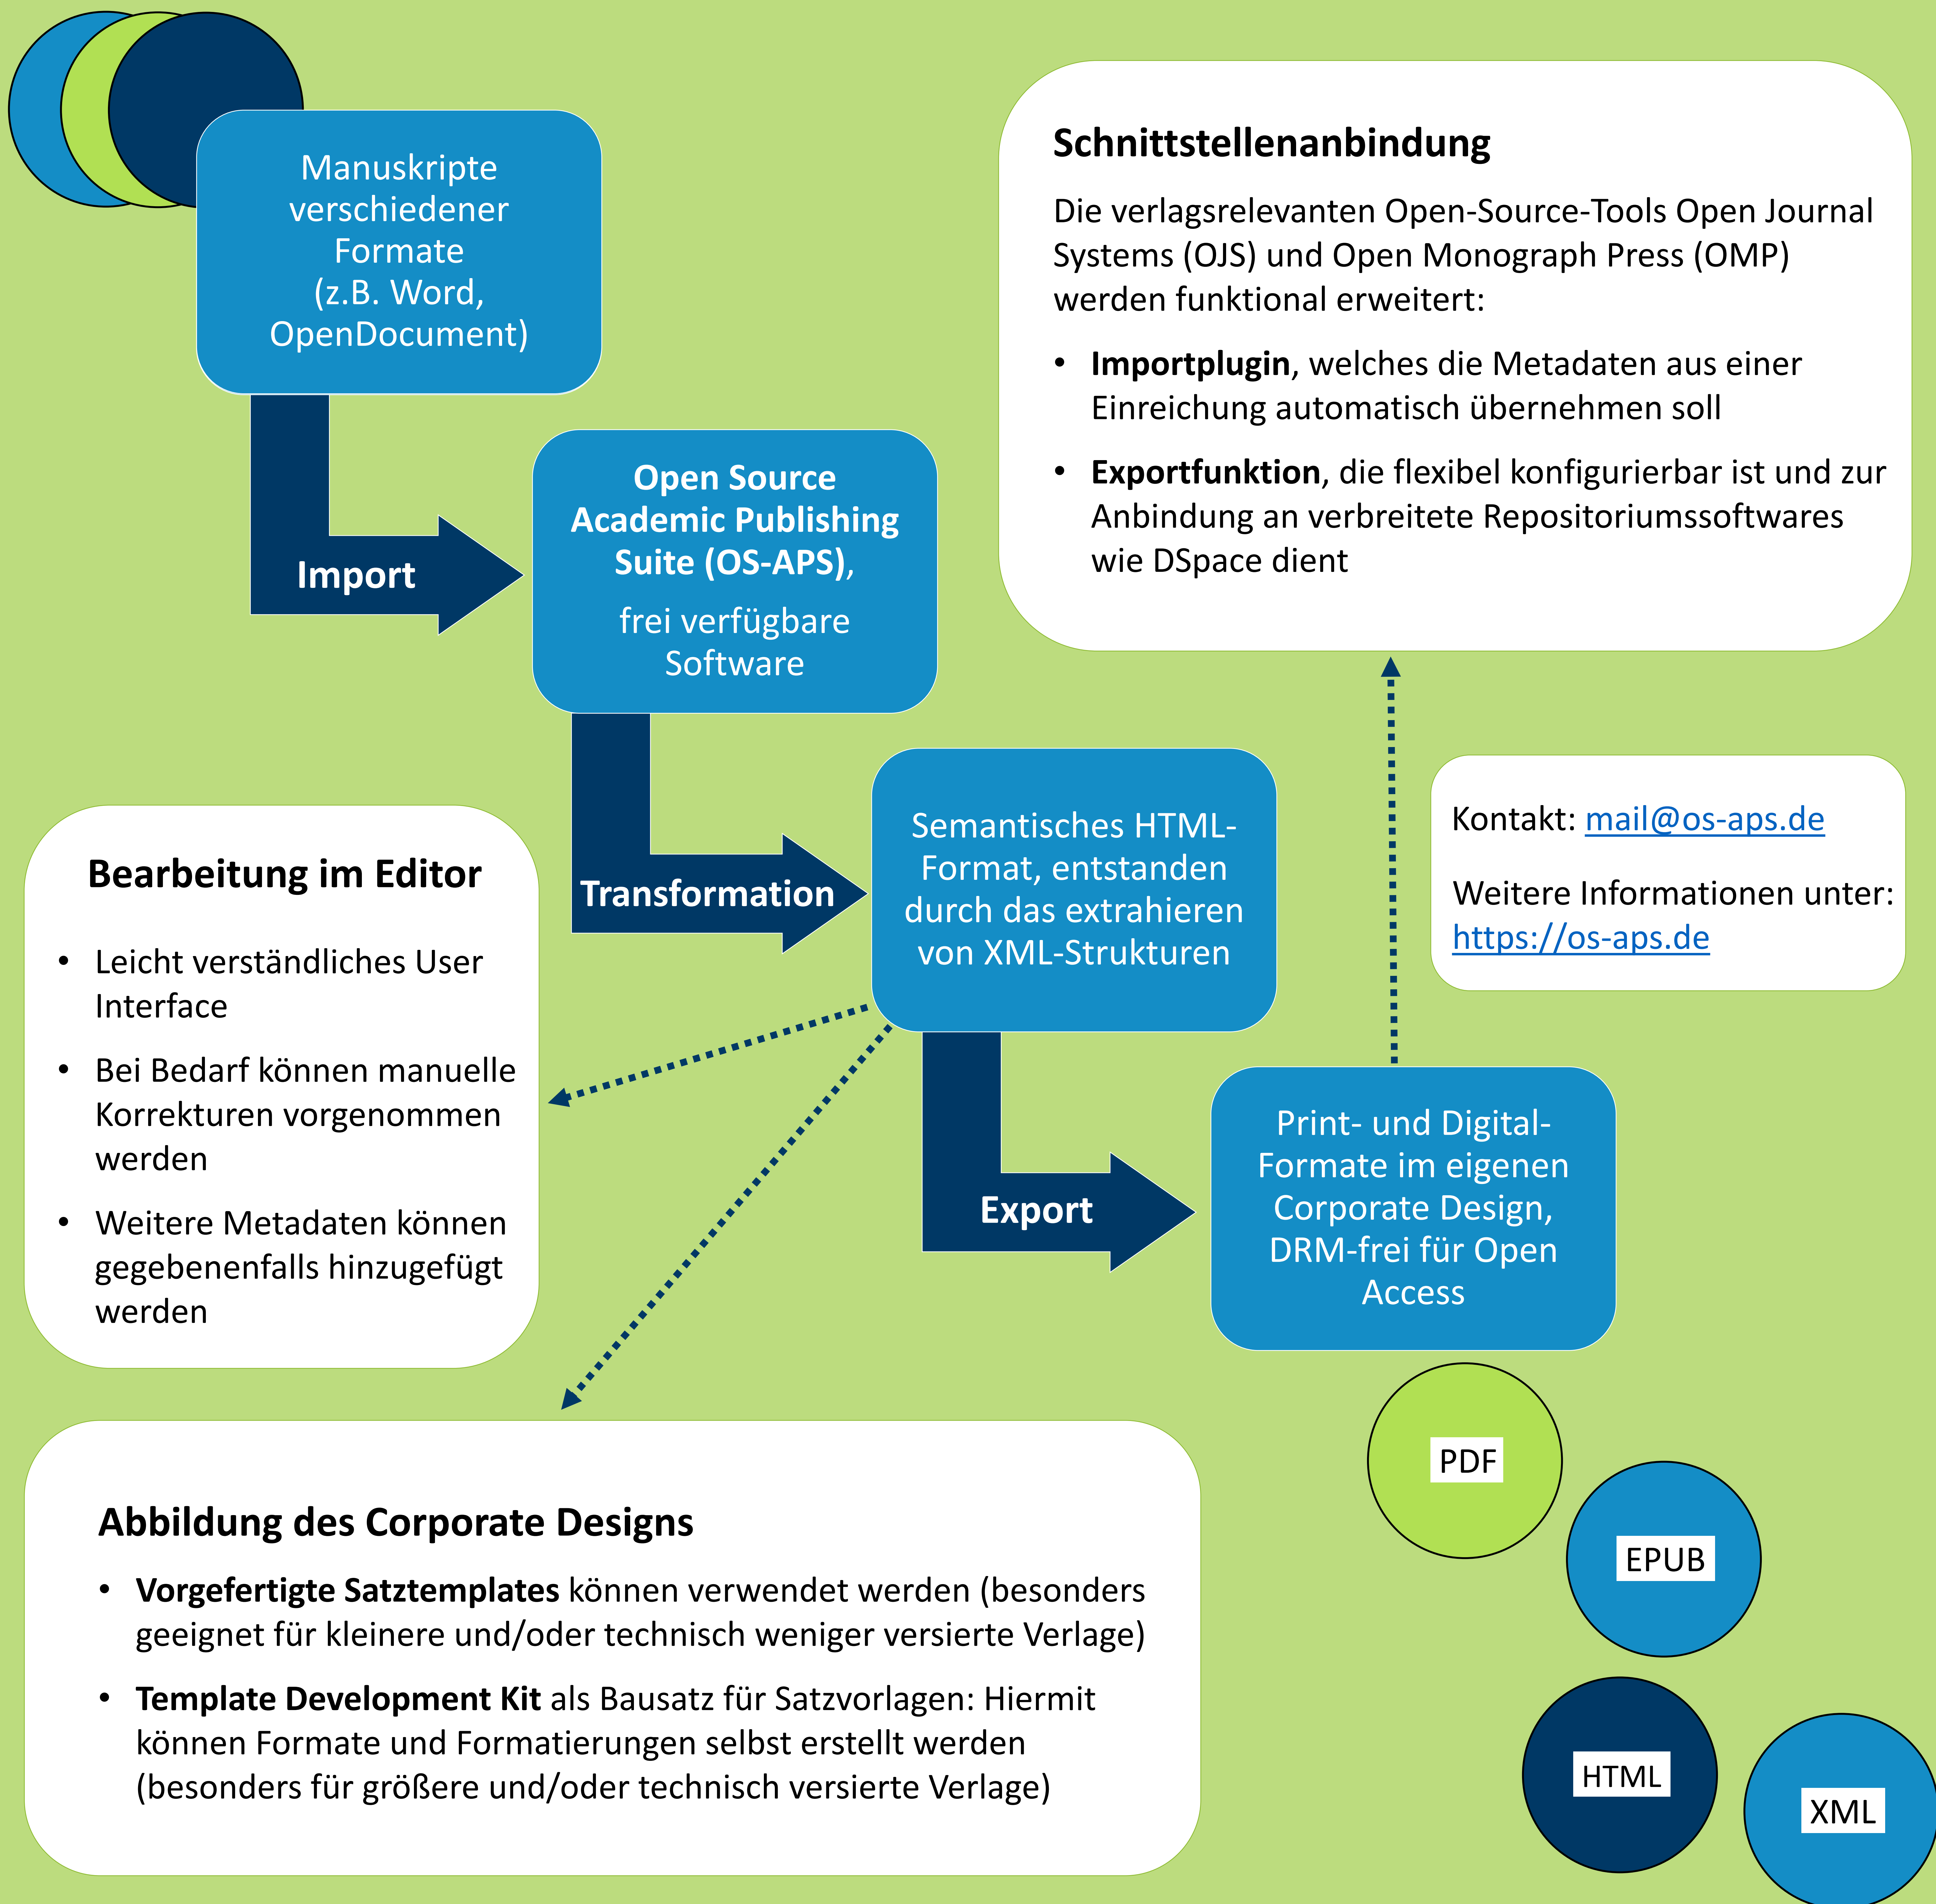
Manuskripte verschiedener Formate (z.B. Word, OpenDocument)

Import

**Open Source Academic Publishing Suite (OS-APS)**,

frei verfügbare Software

Schnittstellenanbindung

Die verlagsrelevanten Open-Source-Tools Open Journal Systems (OJS) und Open Monograph Press (OMP) werden funktional erweitert:

- **Importplugin**, welches die Metadaten aus einer Einreichung automatisch übernehmen soll
- **Exportfunktion**, die flexibel konfigurierbar ist und zur Anbindung an verbreitete Repositoriumssoftwares wie DSpace dient

Transformation

Semantisches HTML-Format, entstanden durch das extrahieren von XML-Strukturen

Kontakt: mail@os-aps.de

Weitere Informationen unter: https://os-aps.de

Bearbeitung im Editor

- Leicht verständliches User Interface
- Bei Bedarf können manuelle Korrekturen vorgenommen werden
- Weitere Metadaten können gegebenenfalls hinzugefügt werden

Export

Print- und Digital-Formate im eigenen Corporate Design, DRM-frei für Open Access

PDF

EPUB

HTML

XML

Abbildung des Corporate Designs

- **Vorgefertigte Satztemplates** können verwendet werden (besonders geeignet für kleinere und/oder technisch weniger versierte Verlage)
- **Template Development Kit** als Bausatz für Satzvorlagen: Hiermit können Formate und Formatierungen selbst erstellt werden (besonders für größere und/oder technisch versierte Verlage)